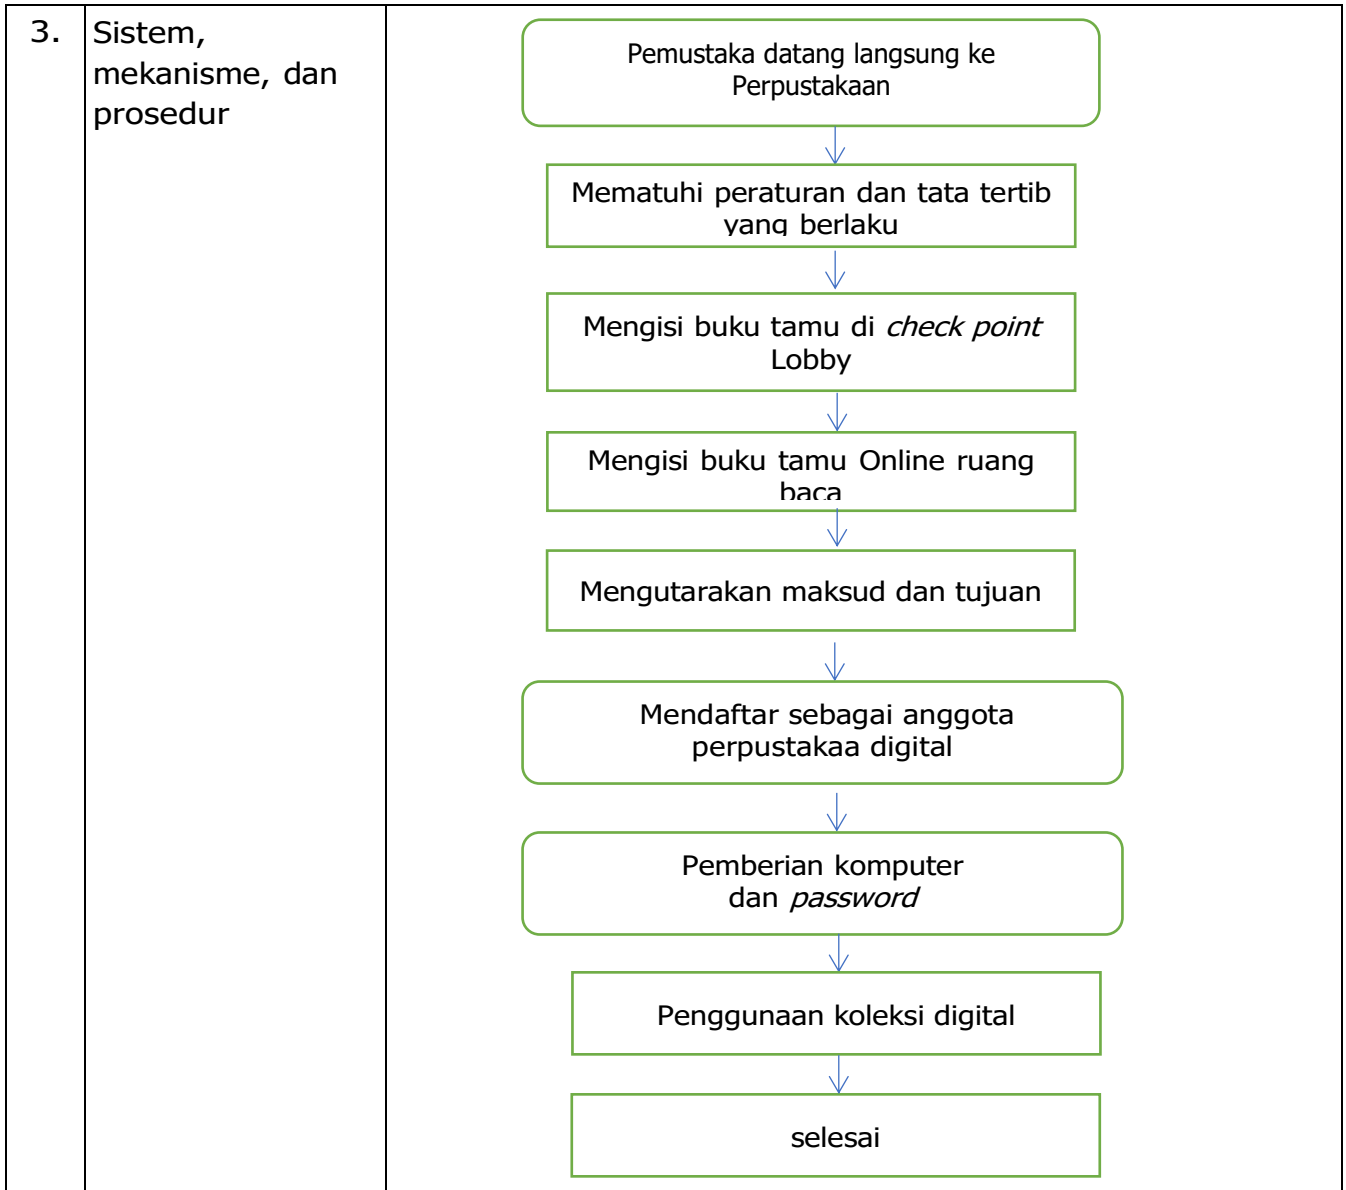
| 3. | Sistem, mekanisme, dan prosedur | Pemustaka datang langsung ke Perpustakaan<br>Mematuhi peraturan dan tata tertib yang berlaku<br>Mengisi buku tamu di *check point* Lobby<br>Mengisi buku tamu Online ruang baca<br>Mengutarakan maksud dan tujuan<br>Mendaftar sebagai anggota perpustakaa digital<br>Pemberian komputer dan *password*<br>Penggunaan koleksi digital<br>selesai |
|---|---|---|